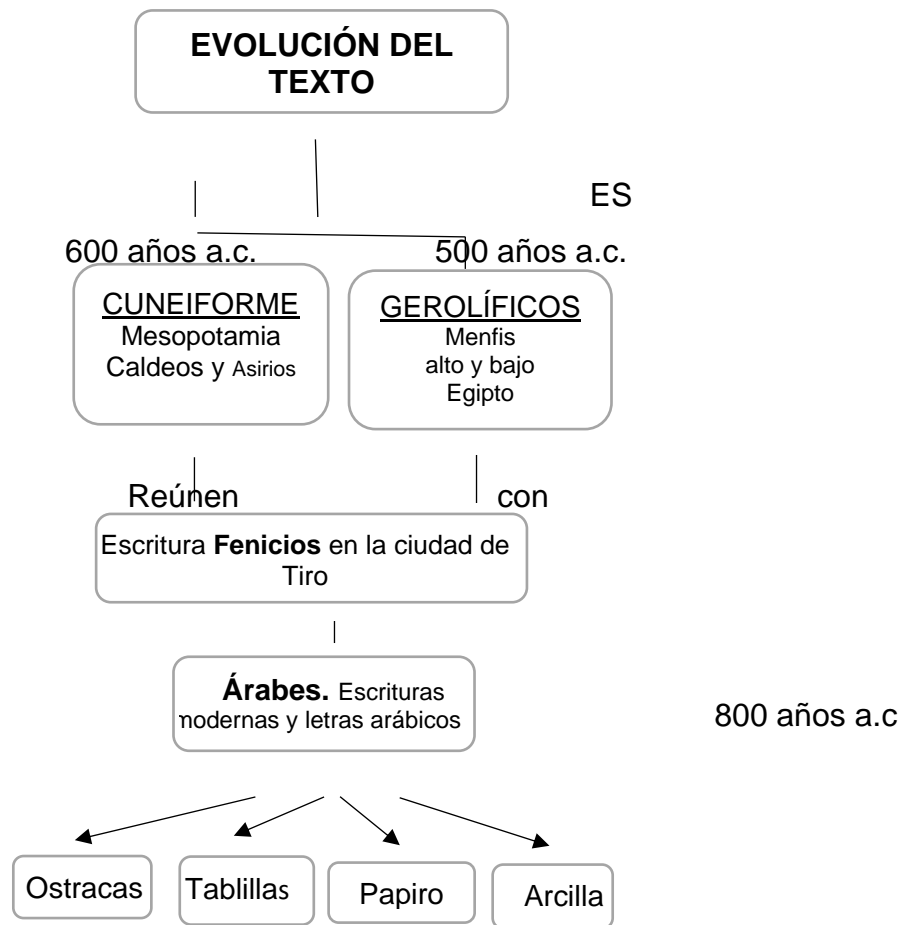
EVOLUCIÓN DEL TEXTO

ES

600 años a.c.

500 años a.c.

CUNEIFORME
Mesopotamia
Caldeos y Asirios

GEROLÍFICOS
Menfis
alto y bajo
Egipto

Reúnen

con

Escritura **Fenicios** en la ciudad de Tiro

**Árabes.** Escrituras nodernas y letras arábicos

800 años a.c

Ostracas

Tablillas

Papiro

Arcilla